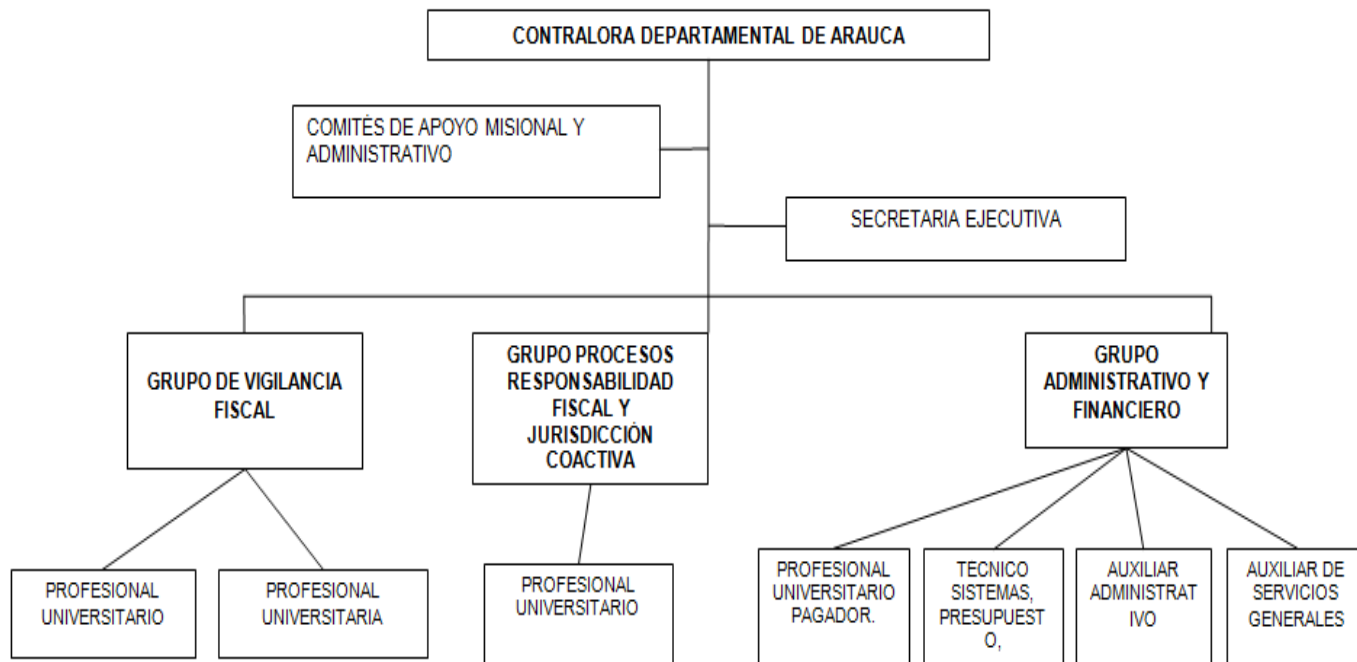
CONTRALORA DEPARTAMENTAL DE ARAUCA

COMITÈS DE APOYO MISIONAL Y ADMINISTRATIVO

SECRETARIA EJECUTIVA

GRUPO DE VIGILANCIA FISCAL

GRUPO PROCESOS RESPONSABILIDAD FISCAL Y JURISDICCIÒN COACTIVA

GRUPO ADMINISTRATIVO Y FINANCIERO

PROFESIONAL UNIVERSITARIO

PROFESIONAL UNIVERSITARIA

PROFESIONAL UNIVERSITARIO

PROFESIONAL UNIVERSITARIO PAGADOR.

TECNICO SISTEMAS, PRESUPUESTO,

AUXILIAR ADMINISTRATIVO

AUXILIAR DE SERVICIOS GENERALES